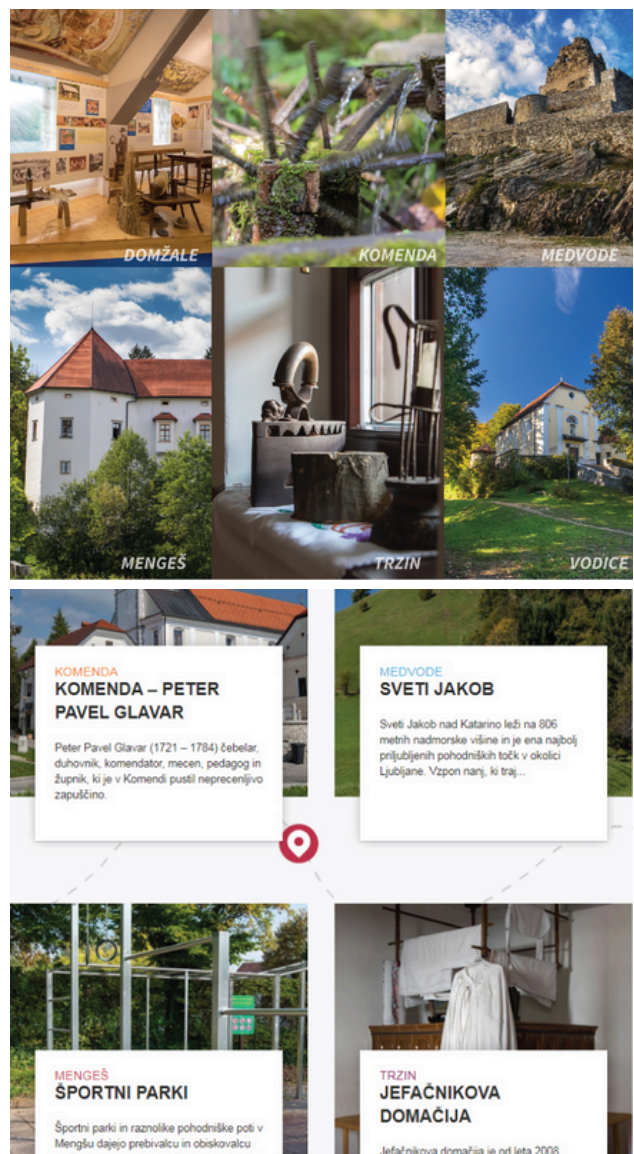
DOMŽALE

KOMENDA

MEDVODE

MENGEŠ

TRZIN

VODICE

KOMENDA
KOMENDA – PETER PAVEL GLAVAR

Peter Pavel Glavar (1721 – 1784) čebelar, duhovnik, komendator, mecen, pedagog in župnik, ki je v Komendi pustil neprecenljivo zapuščino.

MEDVODE
SVETI JAKOB

Sveti Jakob nad Katarino leži na 806 metrih nadmorske višine in je ena najbolj priljubljenih pohodniških točk v okolici Ljubljane. Vzpon nanj, ki traj...

MENGEŠ
ŠPORTNI PARKI

Športni parki in raznolike pohodniške poti v Mengšu dajejo prebivalcu in obiskovalcu

TRZIN
JEFAČNIKOVA DOMAČIJA

Jefačnikova domačija je od leta 2008 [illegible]